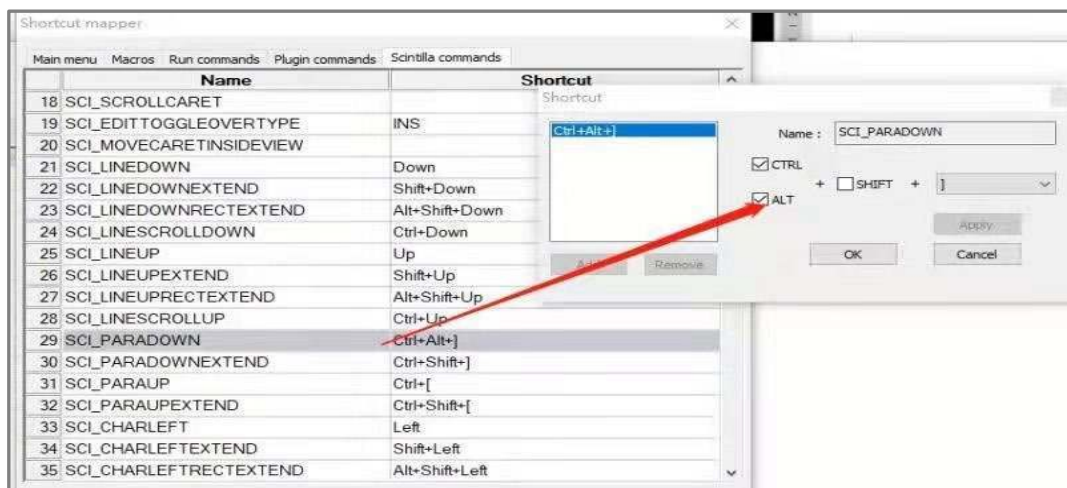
Shortcut mapper

Main menu Macros Run commands Plugin commands Scintilla commands

| | Name | Shortcut |
|---|---|---|
| 18 | SCI_SCROLLCARET | |
| 19 | SCI_EDITTOGGLEOVERTYPE | INS |
| 20 | SCI_MOVECARETINSIDEVIEW | |
| 21 | SCI_LINEDOWN | Down |
| 22 | SCI_LINEDOWNEXTEND | Shift+Down |
| 23 | SCI_LINEDOWNRECTEXTEND | Alt+Shift+Down |
| 24 | SCI_LINESCROLLDOWN | Ctrl+Down |
| 25 | SCI_LINEUP | Up |
| 26 | SCI_LINEUPEXTEND | Shift+Up |
| 27 | SCI_LINEUPRECTEXTEND | Alt+Shift+Up |
| 28 | SCI_LINESCROLLUP | Ctrl+Up |
| 29 | SCI_PARADOWN | Ctrl+Alt+] |
| 30 | SCI_PARADOWNEXTEND | Ctrl+Shift+] |
| 31 | SCI_PARAUP | Ctrl+[ |
| 32 | SCI_PARAUPEXTEND | Ctrl+Shift+[ |
| 33 | SCI_CHARLEFT | Left |
| 34 | SCI_CHARLEFTEXTEND | Shift+Left |
| 35 | SCI_CHARLEFTRECTEXTEND | Alt+Shift+Left |

Shortcut

Ctrl+Alt+]

Name : SCI_PARADOWN

CTRL

+ SHIFT + ]

ALT

Apply

Add Remove

OK Cancel